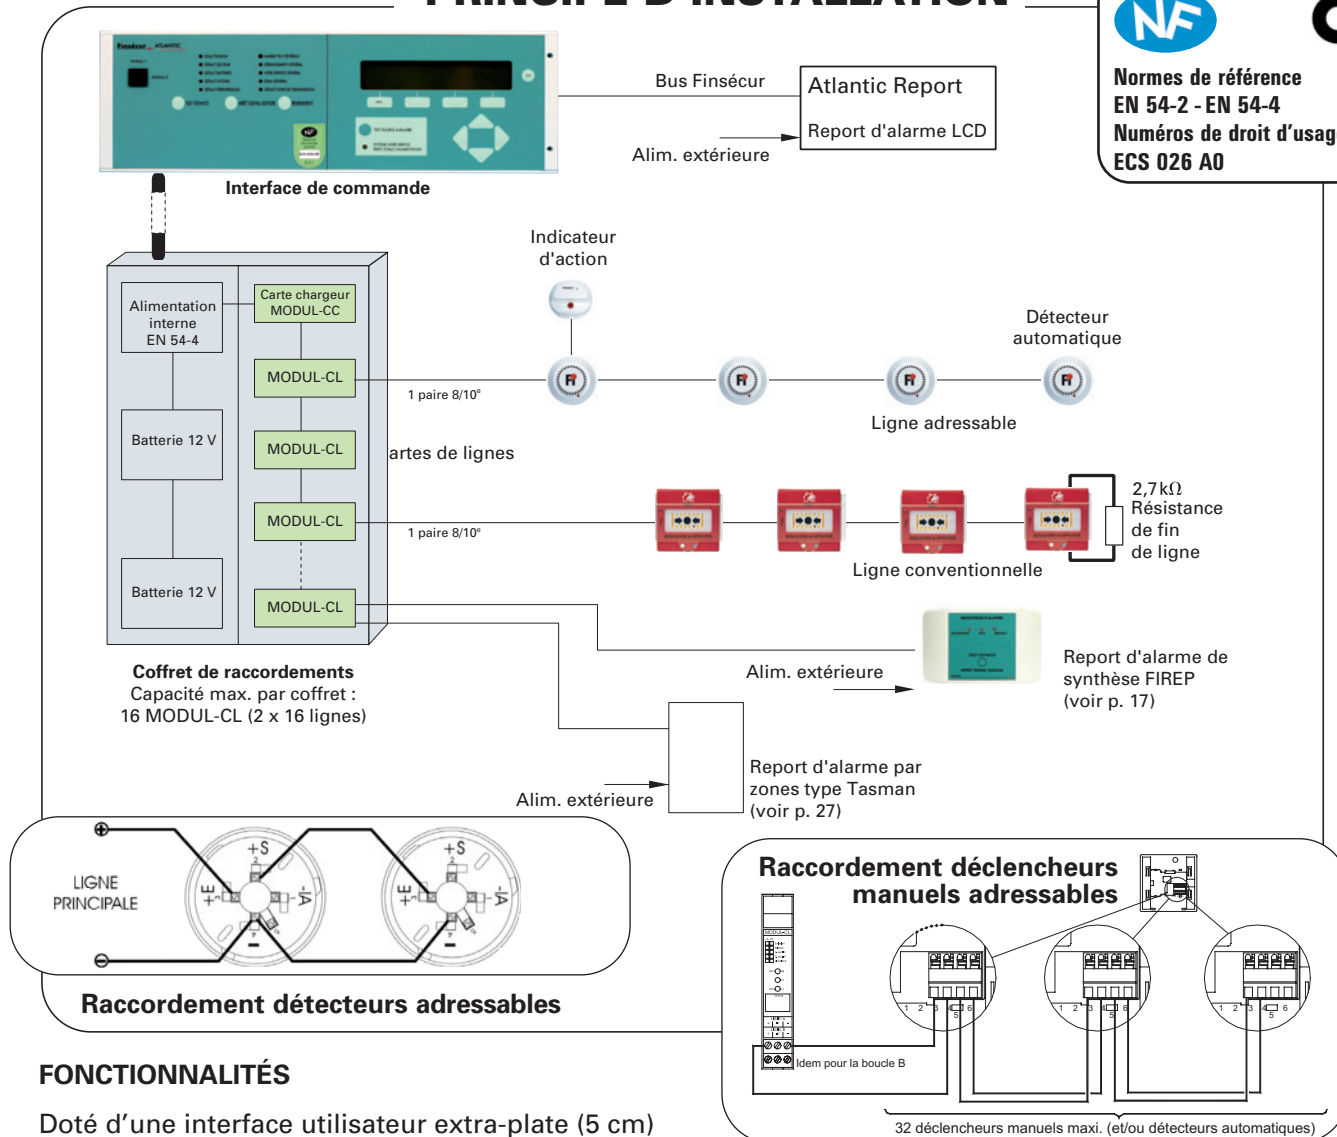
PRINCIPE D'INSTALLATION

Normes de référence
EN 54-2 - EN 54-4
Numéros de droit d'usag
ECS 026 A0

Interface de commande

Bus Finsécur

Atlantic Report

Report d'alarme LCD

Alim. extérieure

Indicateur d'action

Détecteur automatique

Alimentation interne EN 54-4

Carte chargeur MODUL-CC

MODUL-CL

1 paire 8/10°

Batterie 12 V

MODUL-CL

artes de lignes

Ligne adressable

MODUL-CL

1 paire 8/10°

2,7kΩ Résistance de fin de ligne

Ligne conventionnelle

Batterie 12 V

MODUL-CL

Coffret de raccordements
Capacité max. par coffret :
16 MODUL-CL (2 x 16 lignes)

Alim. extérieure

Report d'alarme de synthèse FIREP (voir p. 17)

Alim. extérieure

Report d'alarme par zones type Tasman (voir p. 27)

LIGNE PRINCIPALE

Raccordement détecteurs adressables

Raccordement déclencheurs manuels adressables

Idem pour la boucle B

32 déclencheurs manuels maxi. (et/ou détecteurs automatiques)

FONCTIONNALITÉS

Doté d'une interface utilisateur extra-plate (5 cm)